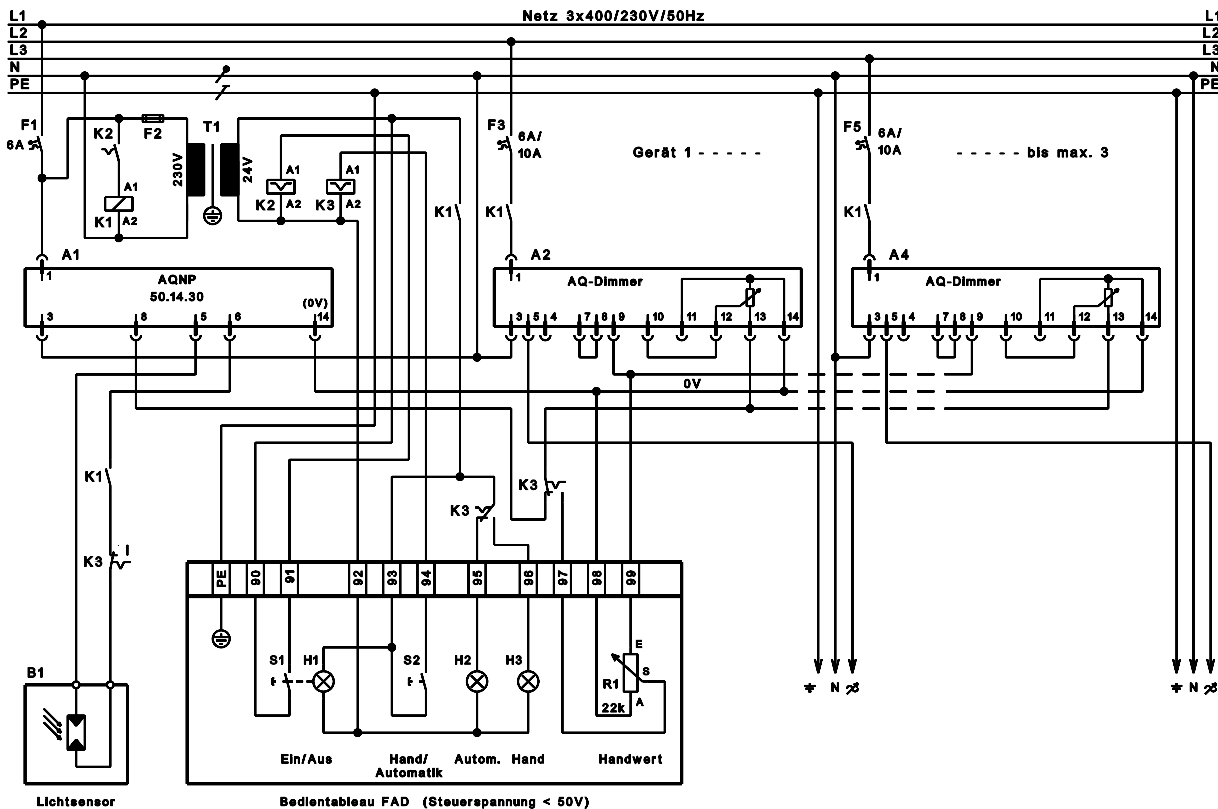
L1
L2
L3
N
PE

Netz 3x400/230V/50Hz

L1
L2
L3
N
PE

F1
6A

K2
F2
T1
230V
24V
A1
K1
A2
A1
K2
A2
A1
K3
A2

F3
6A/
10A

Gerät 1 - - - - -

F5
6A/
10A

- - - - - bis max. 3

K1
K1
K1

A1
1
AQNP
50.14.30
(0V)
3
8
5
6
14

A2
1
AQ-Dimmer
3
5
4
7
8
9
10
11
12
13
14

A4
1
AQ-Dimmer
3
5
4
7
8
9
10
11
12
13
14

0V

K1

K3

K3

PE
90
91
92
93
94
95
96
97
98
99

S1
H1
S2
H2
H3
E
R1
S
22k
A

N
N

B1

Ein/Aus
Hand/
Automatik
Autom.
Hand
Handwert

Lichtsensor
Bedientableau FAD (Steuerspannung < 50V)